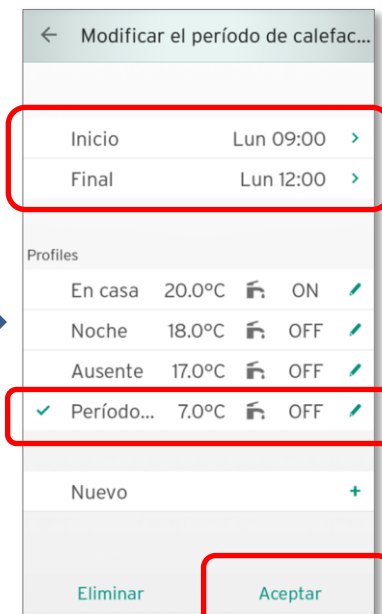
Modificar el período de calefac...

Inicio Lun 09:00

Final Lun 12:00

Profiles

| | | | |
|---|---|---|---|
| En casa | 20.0°C | | ON |
| Noche | 18.0°C | | OFF |
| Ausente | 17.0°C | | OFF |
| Período... | 7.0°C | | OFF |

Nuevo +

Eliminar Aceptar